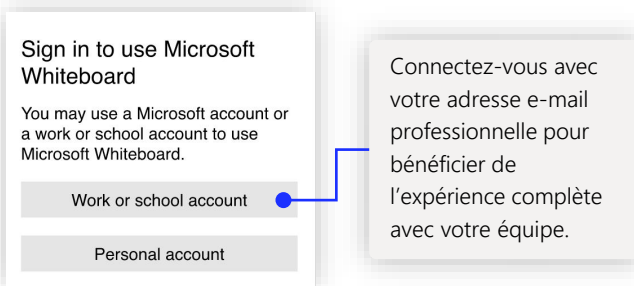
Sign in to use Microsoft Whiteboard

You may use a Microsoft account or a work or school account to use Microsoft Whiteboard.

Work or school account

Personal account

Connectez-vous avec votre adresse e-mail professionnelle pour bénéficier de l'expérience complète avec votre équipe.